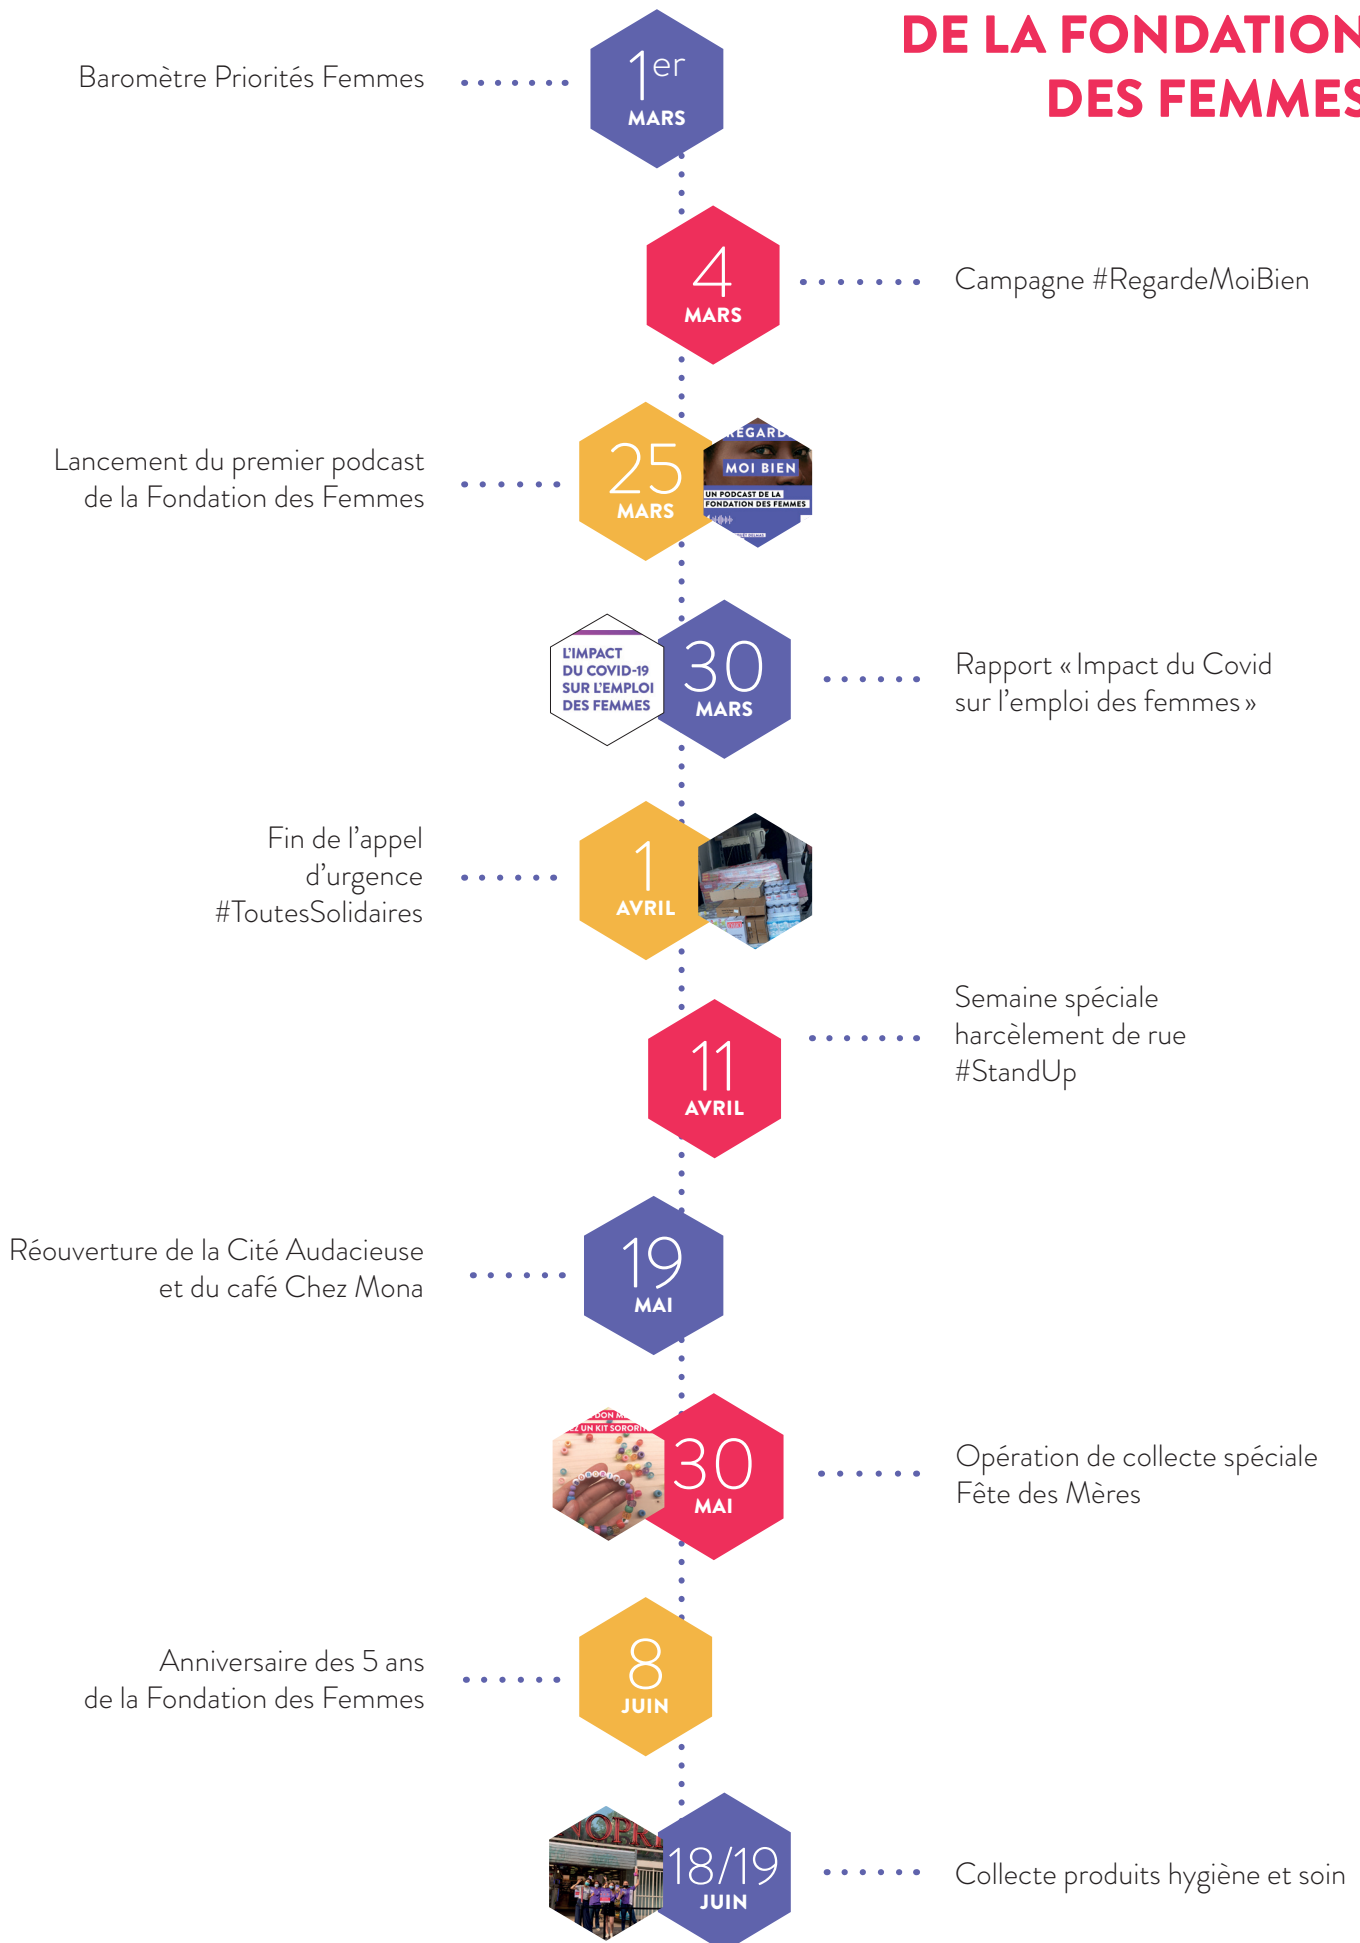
DE LA FONDATION
DES FEMMES

Baromètre Priorités Femmes

1er
MARS

4
MARS

Campagne #RegardeMoiBien

Lancement du premier podcast de la Fondation des Femmes

25
MARS

REGARDE
MOI BIEN
UN PODCAST DE LA FONDATION DES FEMMES

L'IMPACT DU COVID-19 SUR L'EMPLOI DES FEMMES

30
MARS

Rapport « Impact du Covid sur l'emploi des femmes »

Fin de l'appel d'urgence #ToutesSolidaires

1
AVRIL

11
AVRIL

Semaine spéciale harcèlement de rue #StandUp

Réouverture de la Cité Audacieuse et du café Chez Mona

19
MAI

30
MAI

Opération de collecte spéciale Fête des Mères

Anniversaire des 5 ans de la Fondation des Femmes

8
JUIN

18/19
JUIN

Collecte produits hygiène et soin